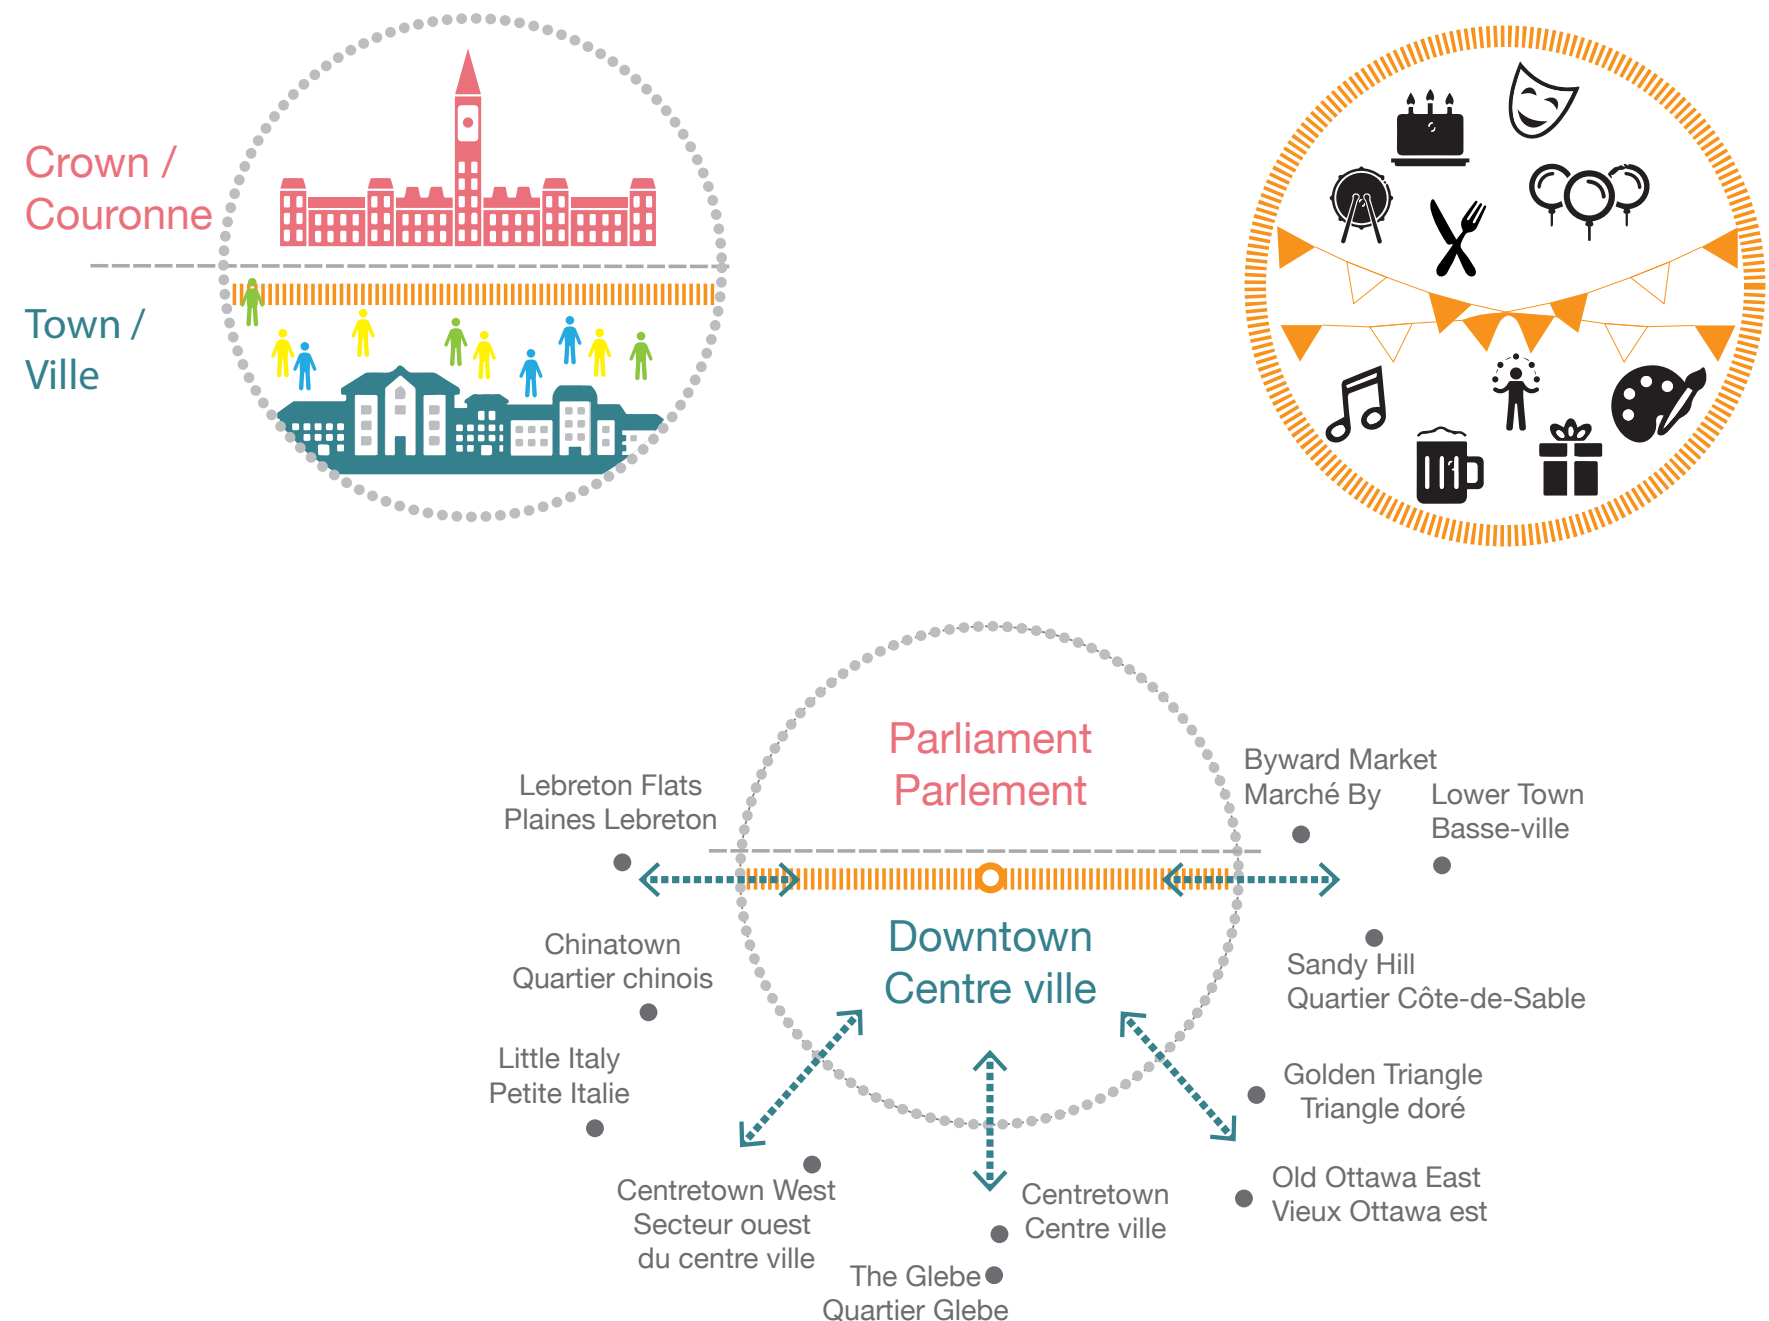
Crown /
Couronne

Town /
Ville

Parliament
Parlement

Downtown
Centre ville

Lebreton Flats
Plaines Lebreton

Byward Market
Marché By

Lower Town
Basse-ville

Chinatown
Quartier chinois

Sandy Hill
Quartier Côte-de-Sable

Little Italy
Petite Italie

Golden Triangle
Triangle doré

Centretown West
Secteur ouest
du centre ville

Centretown
Centre ville

Old Ottawa East
Vieux Ottawa est

The Glebe
Quartier Glebe